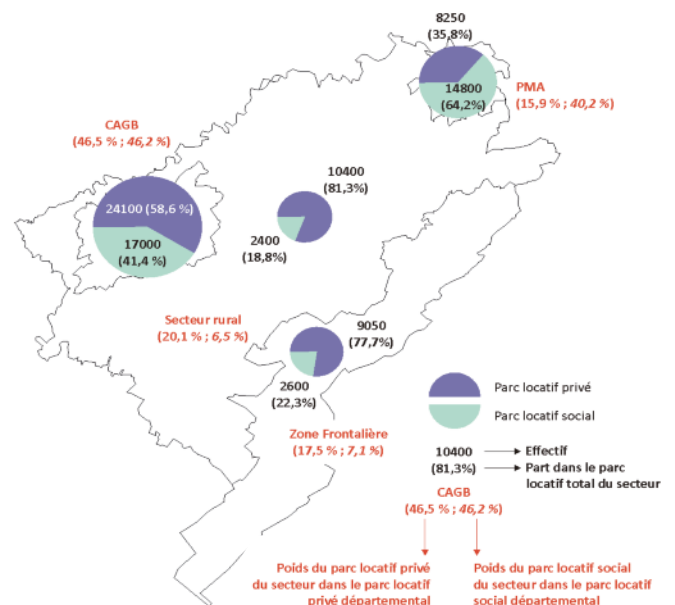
8250
(35,8%)
14800
(64,2%)
PMA
(15,9 % ; 40,2 %)

CAGB
(46,5 % ; 46,2 %)
24100 (58,6 %)
17000
(41,4 %)

10400
(81,3%)
2400
(18,8%)

Secteur rural
(20,1 % ; 6,5 %)
9050
(77,7%)
2600
(22,3%)

Parc locatif privé
Parc locatif social

Zone Frontalière
(17,5 % ; 7,1 %)

10400 → Effectif
(81,3%) → Part dans le parc locatif total du secteur

CAGB
(46,5 % ; 46,2 %)

Poids du parc locatif privé du secteur dans le parc locatif privé départemental

Poids du parc locatif social du secteur dans le parc locatif social départemental